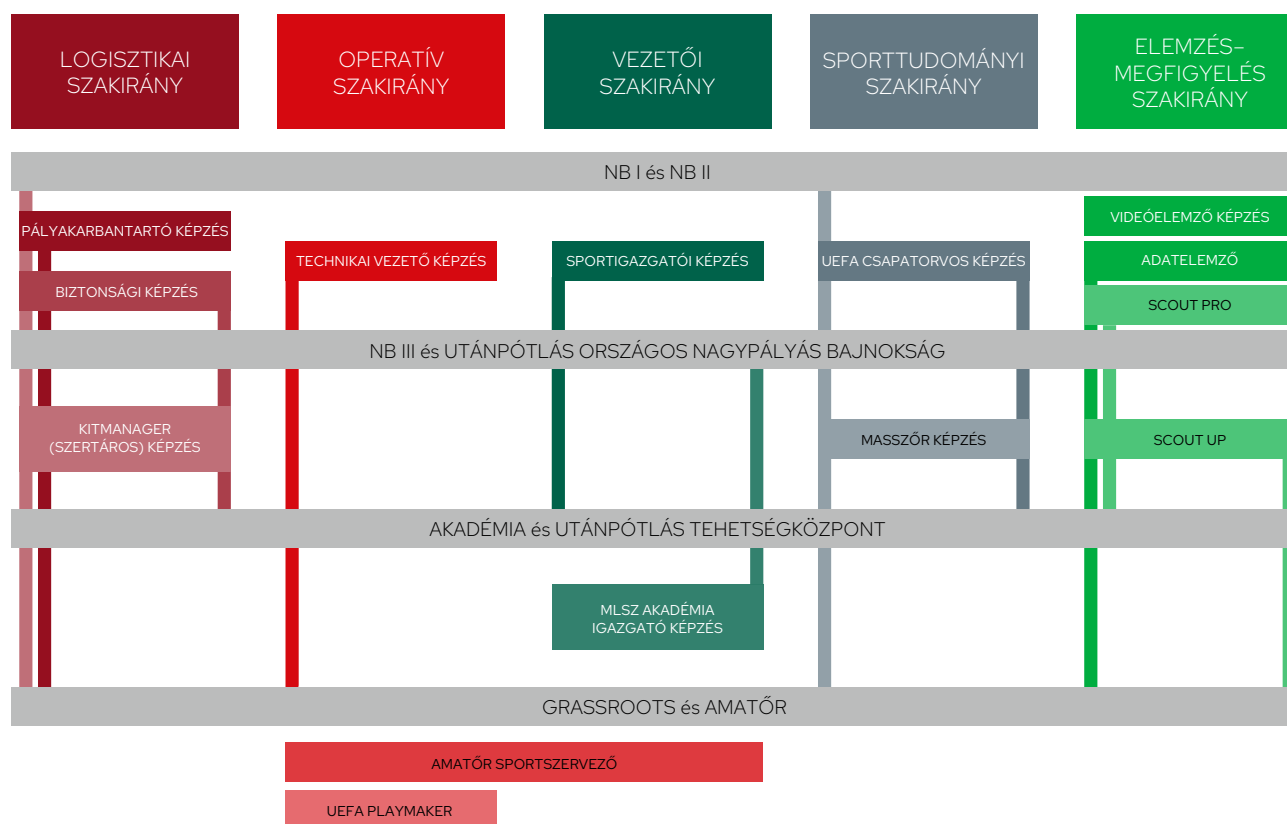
LOGISZTIKAI SZAKIRÁNY

OPERATÍV SZAKIRÁNY

VEZETŐI SZAKIRÁNY

SPORTTUDOMÁNYI SZAKIRÁNY

ELEMZÉS–MEGFIGYELÉS SZAKIRÁNY

NB I és NB II

PÁLYAKARBANTARTÓ KÉPZÉS

VIDEÓELEMZŐ KÉPZÉS

TECHNIKAI VEZETŐ KÉPZÉS

SPORTIGAZGATÓI KÉPZÉS

UEFA CSAPATORVOS KÉPZÉS

ADATELEMZŐ

BIZTONSÁGI KÉPZÉS

SCOUT PRO

NB III és UTÁNPÓTLÁS ORSZÁGOS NAGYPÁLYÁS BAJNOKSÁG

KITMANAGER (SZERTÁROS) KÉPZÉS

MASSZŐR KÉPZÉS

SCOUT UP

AKADÉMIA és UTÁNPÓTLÁS TEHETSÉGKÖZPONT

MLSZ AKADÉMIA IGAZGATÓ KÉPZÉS

GRASSROOTS és AMATŐR

AMATŐR SPORTSZERVEZŐ

UEFA PLAYMAKER